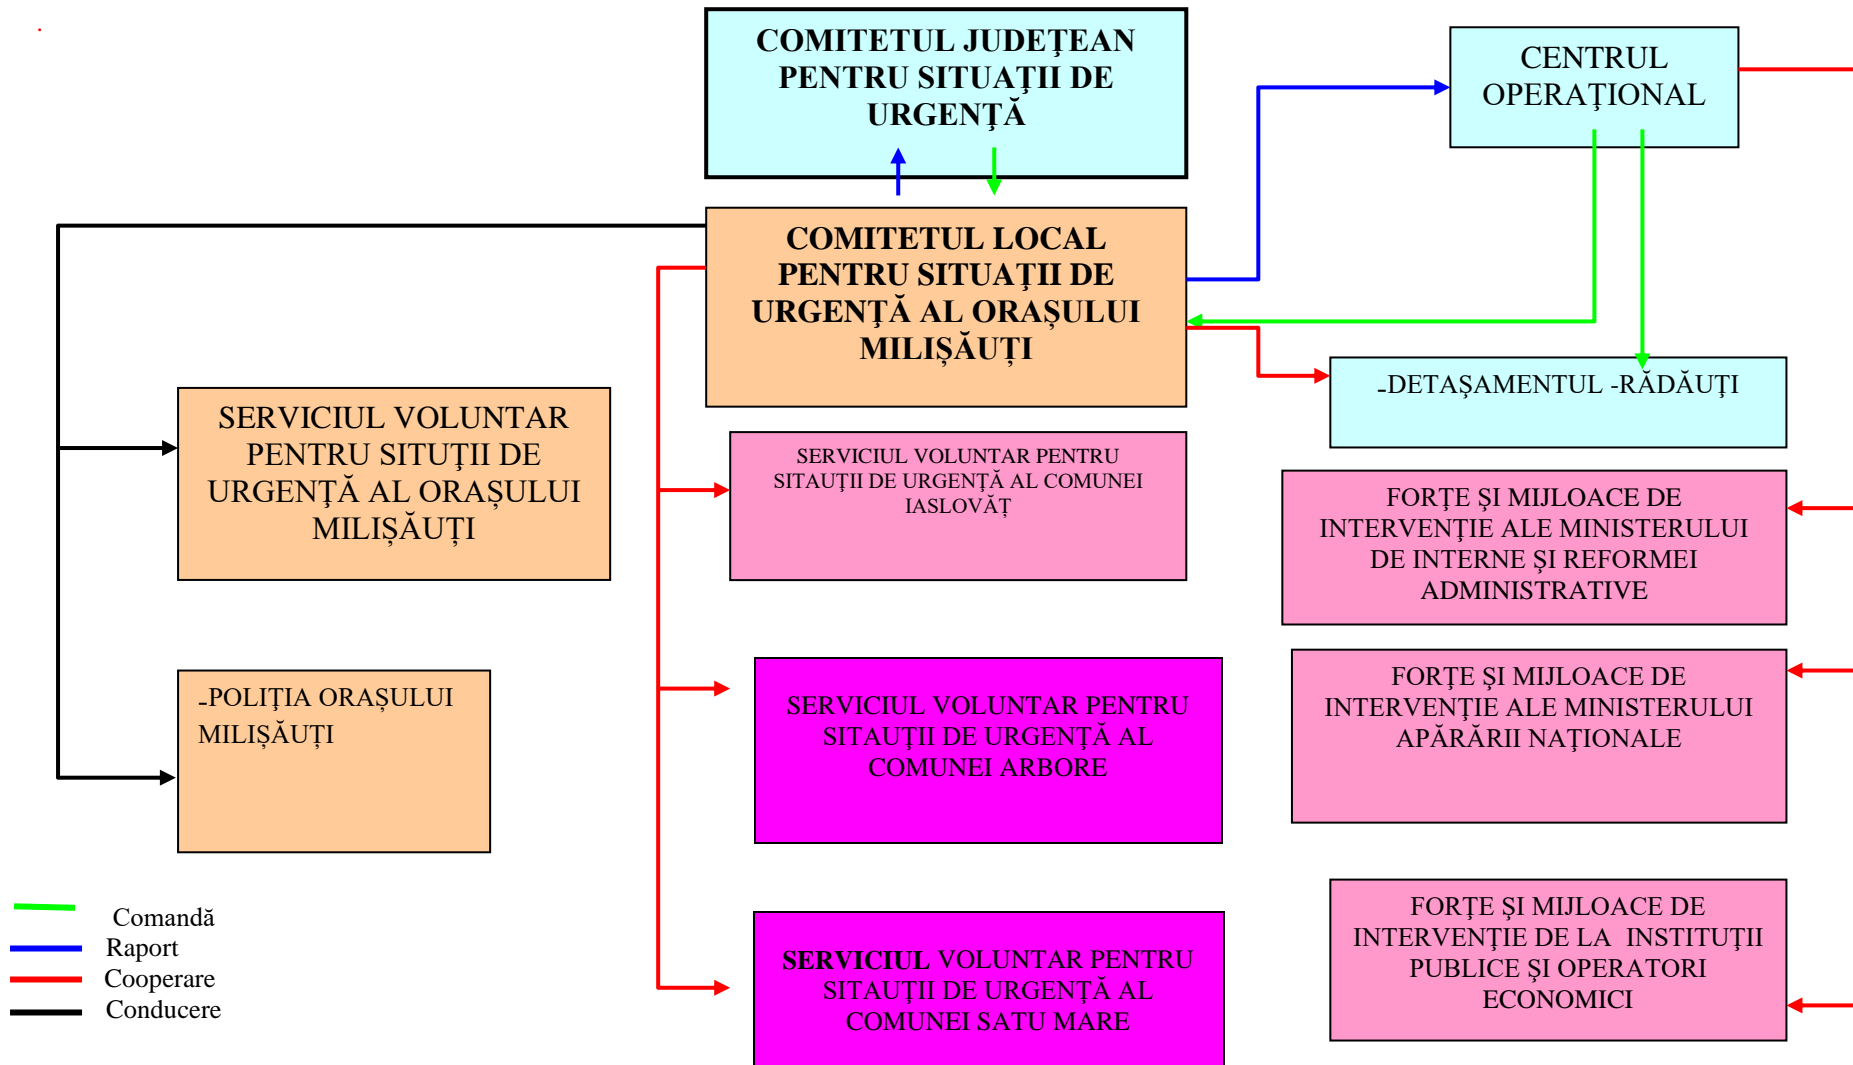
COMITETUL JUDEŢEAN PENTRU SITUAŢII DE URGENŢĂ

CENTRUL OPERAŢIONAL

COMITETUL LOCAL PENTRU SITUAŢII DE URGENŢĂ AL ORAŞULUI MILIŞĂUŢI

-DETAŞAMENTUL -RĂDĂUŢI

SERVICIUL VOLUNTAR PENTRU SITUŢII DE URGENŢĂ AL ORAŞULUI MILIŞĂUŢI

SERVICIUL VOLUNTAR PENTRU SITAUŢII DE URGENŢĂ AL COMUNEI IASLOVĂŢ

FORŢE ŞI MIJLOACE DE INTERVENŢIE ALE MINISTERULUI DE INTERNE ŞI REFORMEI ADMINISTRATIVE

-POLIŢIA ORAŞULUI MILIŞĂUŢI

SERVICIUL VOLUNTAR PENTRU SITAUŢII DE URGENŢĂ AL COMUNEI ARBORE

FORŢE ŞI MIJLOACE DE INTERVENŢIE ALE MINISTERULUI APĂRĂRII NAŢIONALE

Comandă
Raport
Cooperare
Conducere

SERVICIUL VOLUNTAR PENTRU SITAUŢII DE URGENŢĂ AL COMUNEI SATU MARE

FORŢE ŞI MIJLOACE DE INTERVENŢIE DE LA INSTITUŢII PUBLICE ŞI OPERATORI ECONOMICI